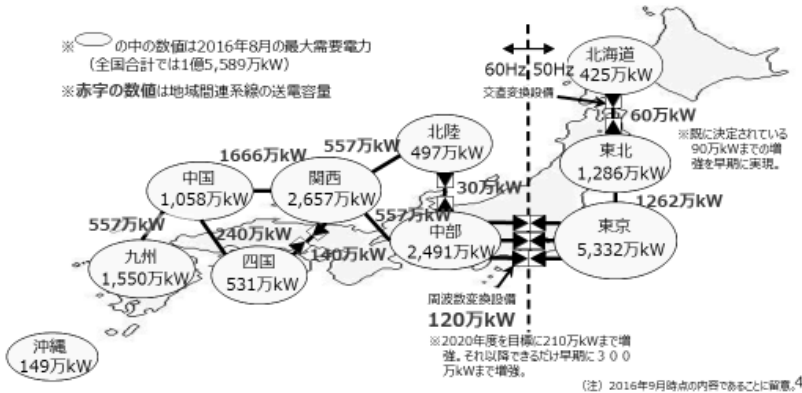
※ の中の数値は2016年8月の最大需要電力
（全国合計では1億5,589万kW）
※赤字の数値は地域間連系線の送電容量

60Hz 50Hz

北海道
425万kW

交直変換設備

60万kW

※既に決定されている90万kWまでの増強を早期に実現。

東北
1,286万kW

1262万kW

北陸
497万kW

557万kW

1666万kW

中国
1,058万kW

関西
2,657万kW

30万kW

557万kW

557万kW

240万kW

140万kW

中部
2,491万kW

東京
5,332万kW

九州
1,550万kW

四国
531万kW

周波数変換設備
120万kW
※2020年度を目標に210万kWまで増強。それ以降できるだけ早期に３００万kWまで増強。

沖縄
149万kW

（注）2016年9月時点の内容であることに留意。4